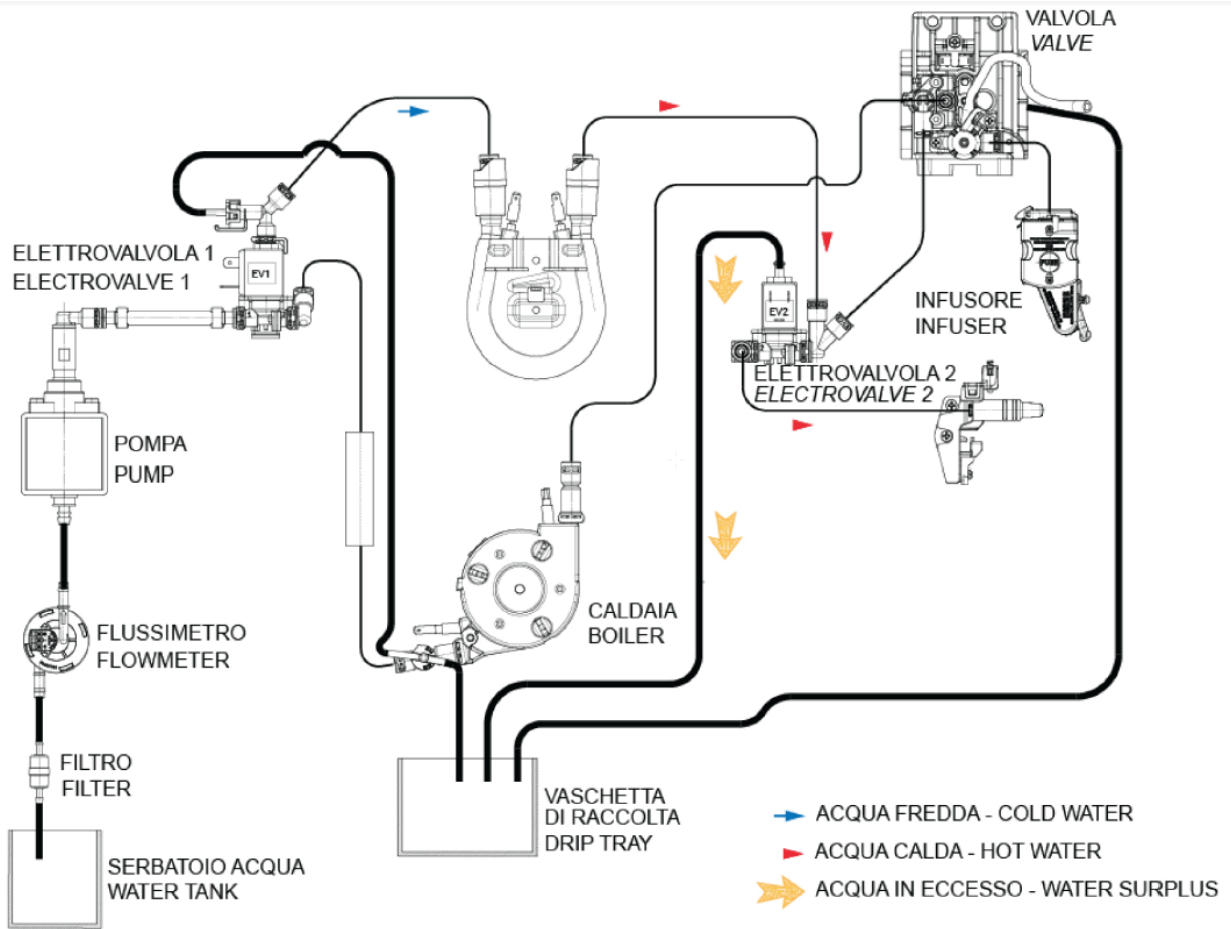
VALVOLA
VALVE

ELETTROVALVOLA 1
ELECTROVALVE 1

EV1

INFUSORE
INFUSER

EV2

ELETTROVALVOLA 2
ELECTROVALVE 2

POMPA
PUMP

FLUSSIMETRO
FLOWMETER

CALDAIA
BOILER

FILTRO
FILTER

SERBATOIO ACQUA
WATER TANK

VASCHETTA
DI RACCOLTA
DRIP TRAY

ACQUA FREDDA - COLD WATER
ACQUA CALDA - HOT WATER
ACQUA IN ECCESSO - WATER SURPLUS